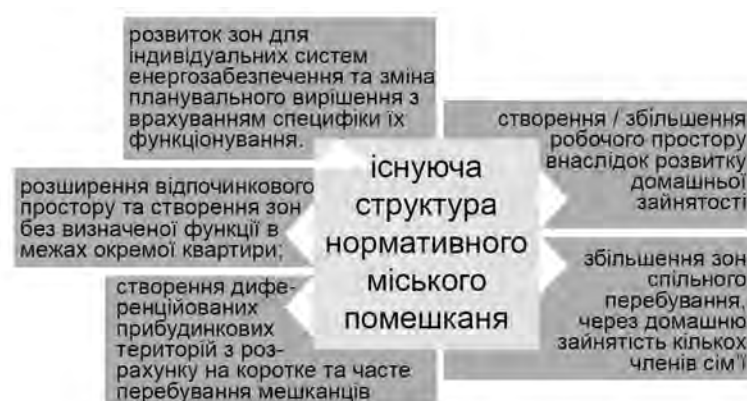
існуюча структура нормативного міського помешканя

розвиток зон для індивідуальних систем енергозабезпечення та зміна планувального вирішення з врахуванням специфіки їх функціонування.

створення / збільшення робочого простору внаслідок розвитку домашньої зайнятості

розширення відпочинкового простору та створення зон без визначеної функції в межах окремої квартири;

збільшення зон спільного перебування, через домашню зайнятість кількох членів сім'ї

створення диференційованих прибудинкових територій з розрахунку на коротке та часте перебування мешканців